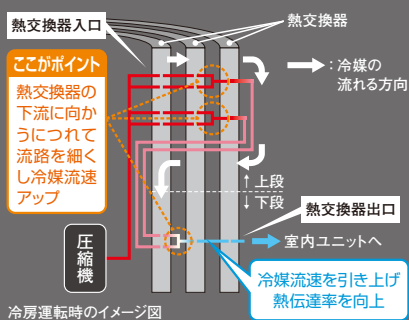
熱交換器入口

熱交換器

ここがポイント

熱交換器の下流に向かうにつれて流路を細くし冷媒流速アップ

：冷媒の流れる方向

上段

下段

熱交換器出口

圧縮機

室内ユニットへ

冷媒流速を引き上げ熱伝達率を向上

冷房運転時のイメージ図